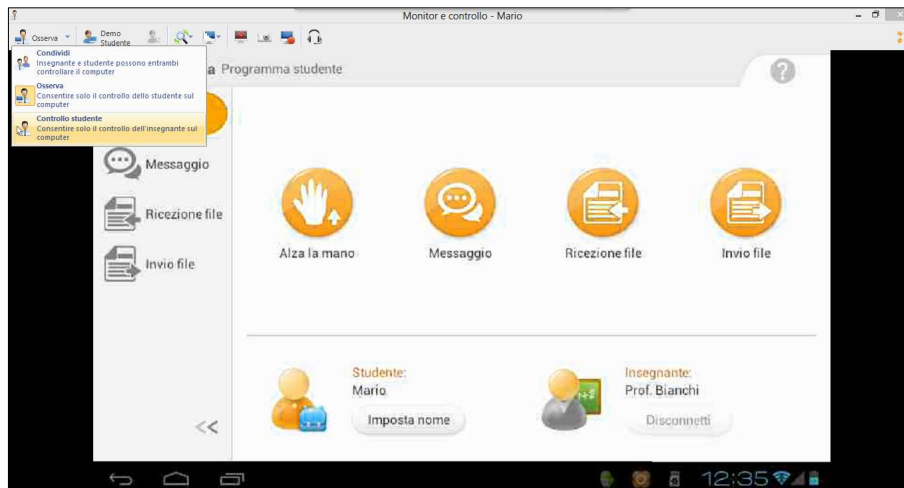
Monitor e controllo - Mario

Osserva
Demo Studente

Condividi
Insegnante e studente possono entrambi controllare il computer
Osserva
Consentire solo il controllo dello studente sul computer
Controllo studente
Consentire solo il controllo dell'insegnante sul computer

a Programma studente

?

Messaggio
Ricezione file
Invio file

Alza la mano
Messaggio
Ricezione file
Invio file

Studente:
Mario
Imposta nome

Insegnante:
Prof. Bianchi
Disconnetti

<<

12:35